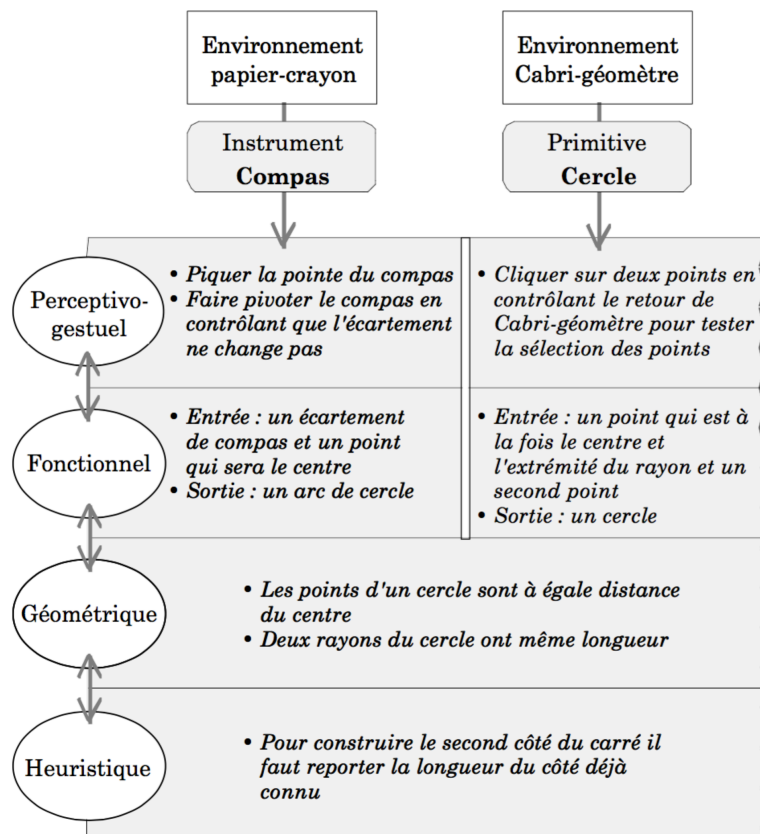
Environnement papier-crayon

Environnement Cabri-géomètre

Instrument
**Compas**

Primitive
**Cercle**

Perceptivo-gestuel

• *Piquer la pointe du compas*
• *Faire pivoter le compas en contrôlant que l'écartement ne change pas*

• *Cliquer sur deux points en contrôlant le retour de Cabri-géomètre pour tester la sélection des points*

Fonctionnel

• *Entrée : un écartement de compas et un point qui sera le centre*
• *Sortie : un arc de cercle*

• *Entrée : un point qui est à la fois le centre et l'extrémité du rayon et un second point*
• *Sortie : un cercle*

Géométrique

• *Les points d'un cercle sont à égale distance du centre*
• *Deux rayons du cercle ont même longueur*

Heuristique

• *Pour construire le second côté du carré il faut reporter la longueur du côté déjà connu*